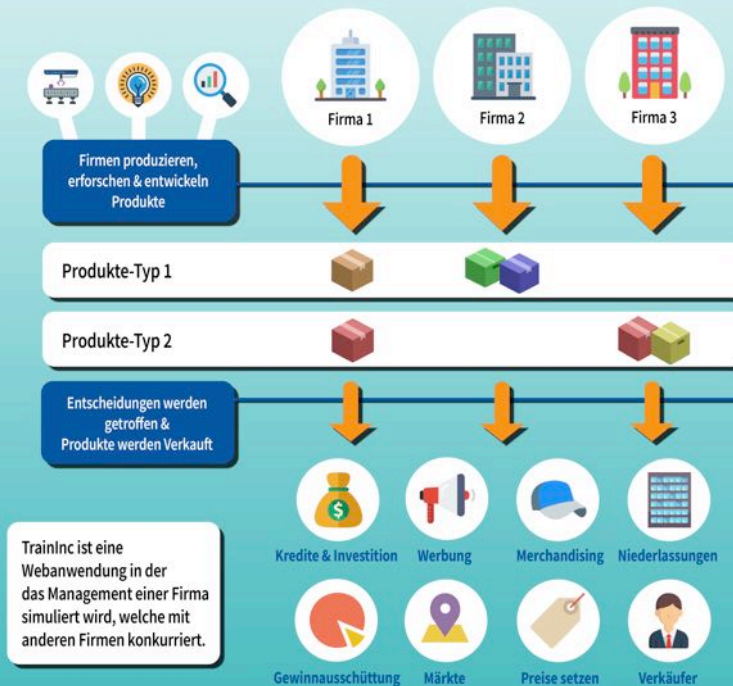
Firma 1

Firma 2

Firma 3

Firmen produzieren, erforschen & entwickeln Produkte

Produkte-Typ 1

Produkte-Typ 2

Entscheidungen werden getroffen & Produkte werden Verkauft

TrainInc ist eine Webanwendung in der das Management einer Firma simuliert wird, welche mit anderen Firmen konkurriert.

Kredite & Investition

Werbung

Merchandising

Niederlassungen

Gewinnausschüttung

Märkte

Preise setzen

Verkäufer